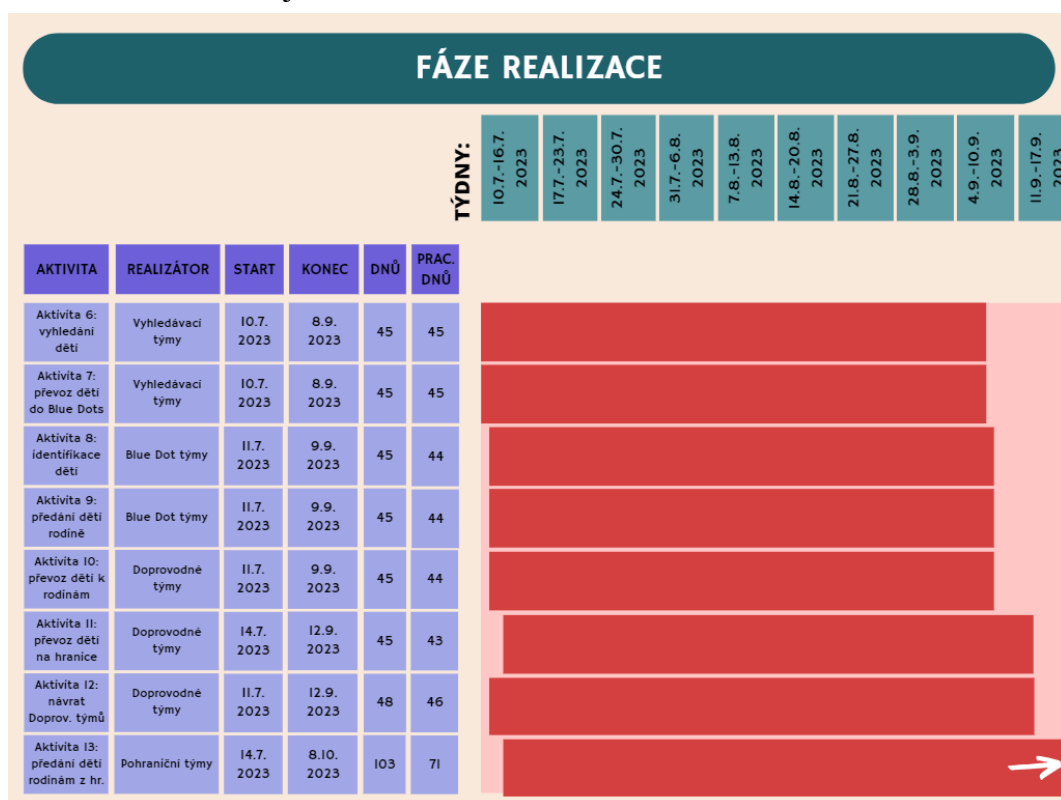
FÁZE REALIZACE

TÝDNY: 10.7.–16.7. 2023 | 17.7.–23.7. 2023 | 24.7.–30.7. 2023 | 31.7.–6.8. 2023 | 7.8.–13.8. 2023 | 14.8.–20.8. 2023 | 21.8.–27.8. 2023 | 28.8.–3.9. 2023 | 4.9.–10.9. 2023 | 11.9.–17.9. 202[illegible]

| AKTIVITA | REALIZÁTOR | START | KONEC | DNŮ | PRAC. DNŮ |
|---|---|---|---|---|---|
| Aktivita 6: vyhledání dětí | Vyhledávací týmy | 10.7. 2023 | 8.9. 2023 | 45 | 45 |
| Aktivita 7: převoz dětí do Blue Dots | Vyhledávací týmy | 10.7. 2023 | 8.9. 2023 | 45 | 45 |
| Aktivita 8: identifikace dětí | Blue Dot týmy | 11.7. 2023 | 9.9. 2023 | 45 | 44 |
| Aktivita 9: předání dětí rodině | Blue Dot týmy | 11.7. 2023 | 9.9. 2023 | 45 | 44 |
| Aktivita 10: převoz dětí k rodinám | Doprovodné týmy | 11.7. 2023 | 9.9. 2023 | 45 | 44 |
| Aktivita 11: převoz dětí na hranice | Doprovodné týmy | 14.7. 2023 | 12.9. 2023 | 45 | 43 |
| Aktivita 12: návrat Doprov. týmů | Doprovodné týmy | 11.7. 2023 | 12.9. 2023 | 48 | 46 |
| Aktivita 13: předání dětí rodinám z hr. | Pohraniční týmy | 14.7. 2023 | 8.10. 2023 | 103 | 71 |